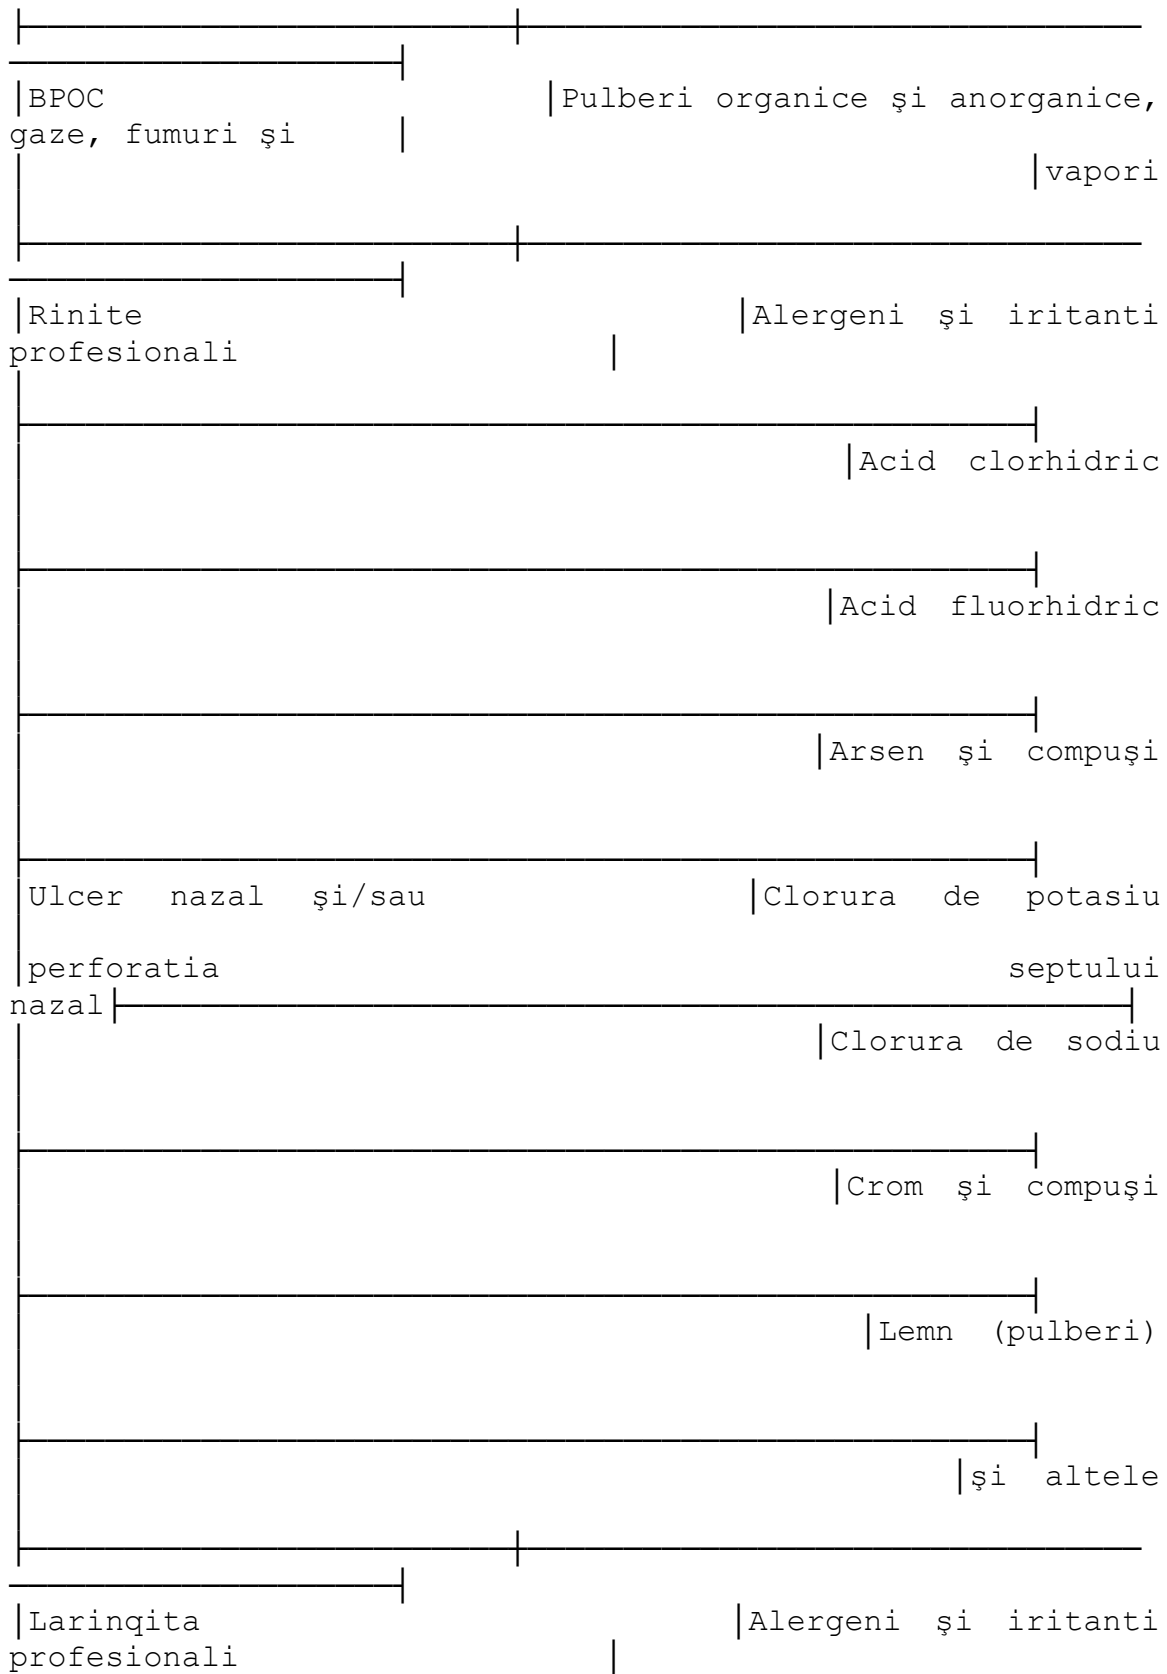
| Boală | Agent |
|---|---|
| BPOC | Pulberi organice şi anorganice, gaze, fumuri şi vapori |
| Rinite | Alergeni şi iritanti profesionali |
| Ulcer nazal şi/sau perforatia septului nazal | Acid clorhidric |
| | Acid fluorhidric |
| | Arsen şi compuşi |
| | Clorura de potasiu |
| | Clorura de sodiu |
| | Crom şi compuşi |
| | Lemn (pulberi) |
| | şi altele |
| Larinqita | Alergeni şi iritanti profesionali |